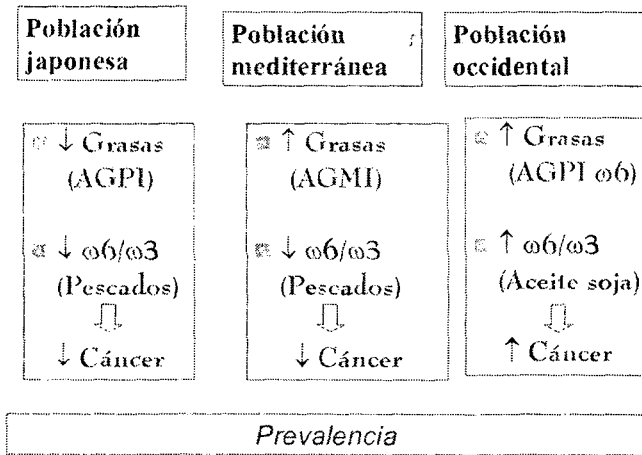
Población japonesa

Población mediterránea

Población occidental

$\downarrow$ Grasas (AGPI)

$\downarrow \omega 6/\omega 3$ (Pescados)

$\Downarrow$

$\downarrow$ Cáncer

$\uparrow$ Grasas (AGMI)

$\downarrow \omega 6/\omega 3$ (Pescados)

$\Downarrow$

$\downarrow$ Cáncer

$\uparrow$ Grasas (AGPI $\omega 6$)

$\uparrow \omega 6/\omega 3$ (Aceite soja)

$\Downarrow$

$\uparrow$ Cáncer

Prevalencia